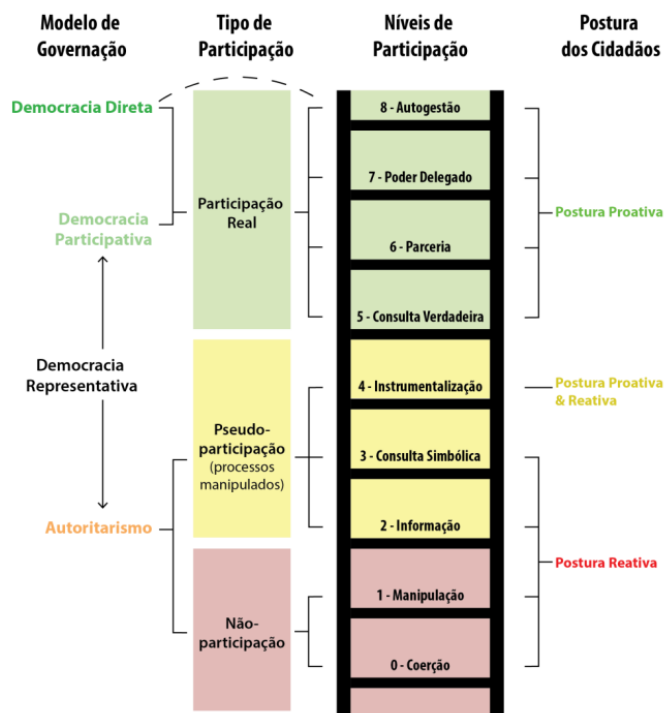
Modelo de Governação

Tipo de Participação

Níveis de Participação

Postura dos Cidadãos

Democracia Direta

Democracia Participativa

Democracia Representativa

Autoritarismo

Participação Real

Pseudo-participação (processos manipulados)

Não-participação

8 - Autogestão

7 - Poder Delegado

6 - Parceria

5 - Consulta Verdadeira

4 - Instrumentalização

3 - Consulta Simbólica

2 - Informação

1 - Manipulação

0 - Coerção

Postura Proativa

Postura Proativa & Reativa

Postura Reativa